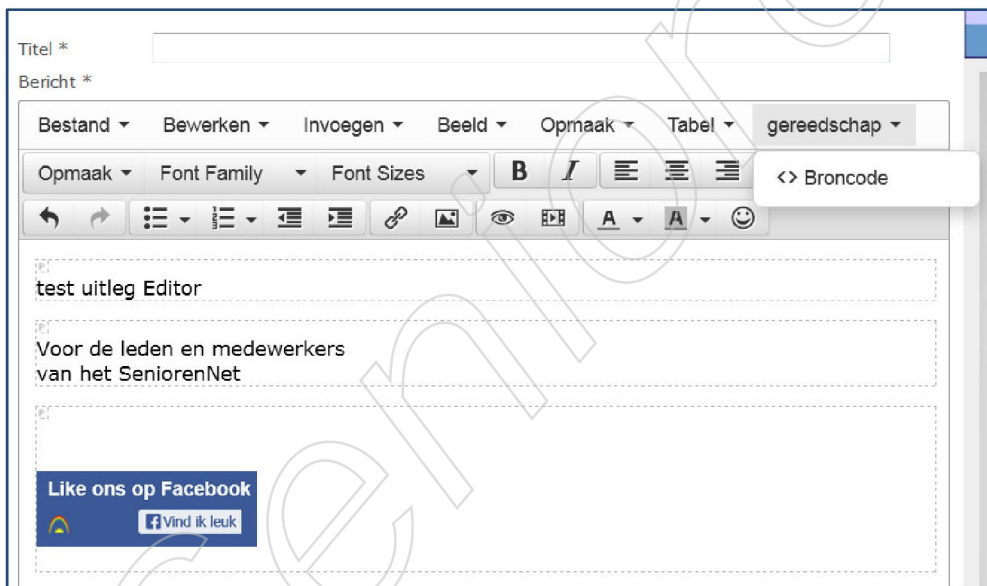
Titel *

Bericht *

Bestand ▾ Bewerken ▾ Invoegen ▾ Beeld ▾ Opmaak ▾ Tabel ▾ gereedschap ▾

Opmaak ▾ Font Family ▾ Font Sizes ▾ B I

<> Broncode

A ▾ A ▾

test uitleg Editor

Voor de leden en medewerkers
van het SeniorenNet

Like ons op Facebook

Vind ik leuk